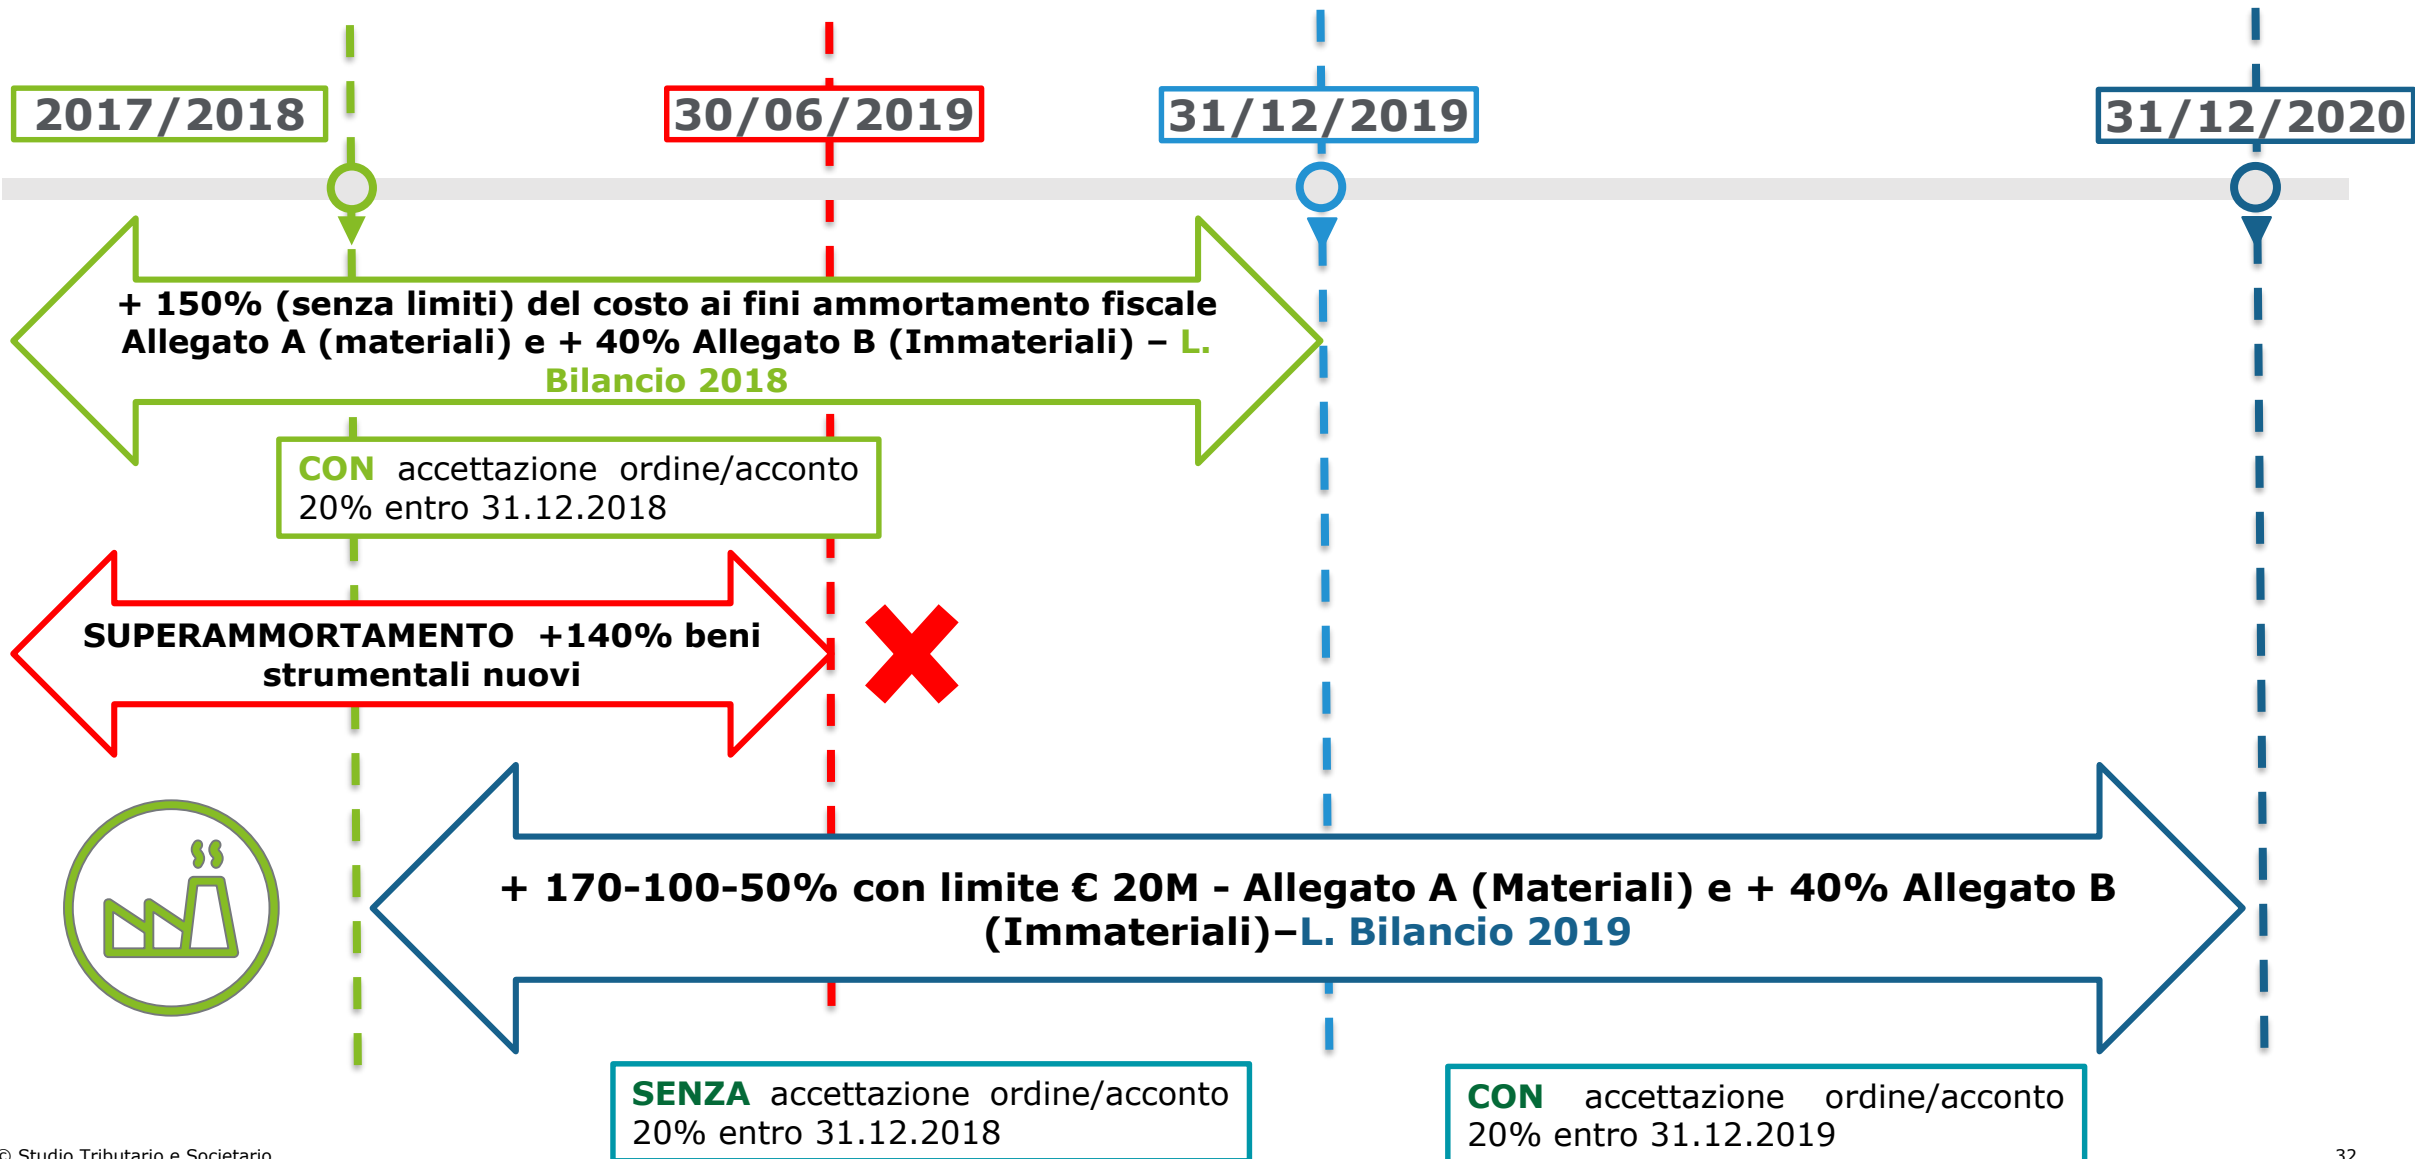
2017/2018

30/06/2019

31/12/2019

31/12/2020

+ 150% (senza limiti) del costo ai fini ammortamento fiscale Allegato A (materiali) e + 40% Allegato B (Immateriali) – L. Bilancio 2018

CON accettazione ordine/acconto 20% entro 31.12.2018

SUPERAMMORTAMENTO +140% beni strumentali nuovi

+ 170-100-50% con limite € 20M - Allegato A (Materiali) e + 40% Allegato B (Immateriali)–L. Bilancio 2019

SENZA accettazione ordine/acconto 20% entro 31.12.2018

CON accettazione ordine/acconto 20% entro 31.12.2019

© Studio Tributario e Societario

32